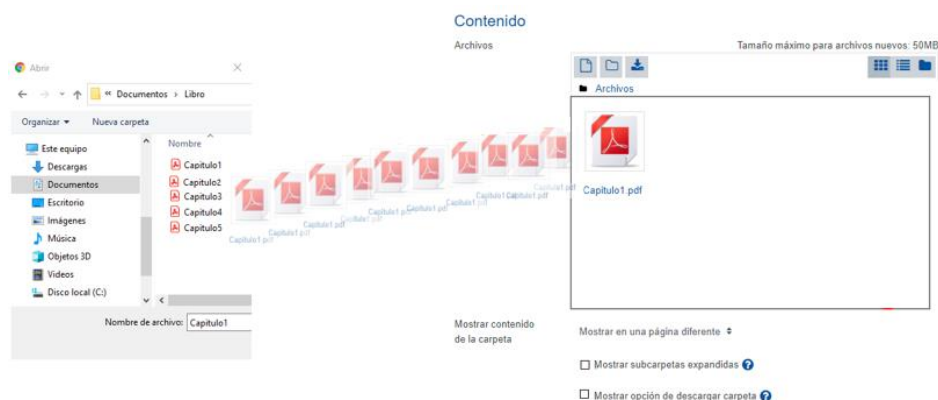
Abrir

← → ↑ « Documentos › Libro

Organizar ▾ Nueva carpeta

Este equipo
Descargas
Documentos
Escritorio
Imágenes
Música
Objetos 3D
Videos
Disco local (C:)

Nombre
Capitulo1
Capitulo2
Capitulo3
Capitulo4
Capitulo5

Nombre de archivo: Capitulo1

Capitulo1.pdf Capitulo1.pdf Capitulo1.pdf Capitulo1.pdf Capitulo1.pdf Capitulo1.pdf Capitulo1.pdf Capitulo1.pdf

Contenido

Archivos

Tamaño máximo para archivos nuevos: 50MB

Archivos

Capitulo1.pdf

Mostrar contenido de la carpeta

Mostrar en una página diferente

Mostrar subcarpetas expandidas

Mostrar opción de descargar carpeta